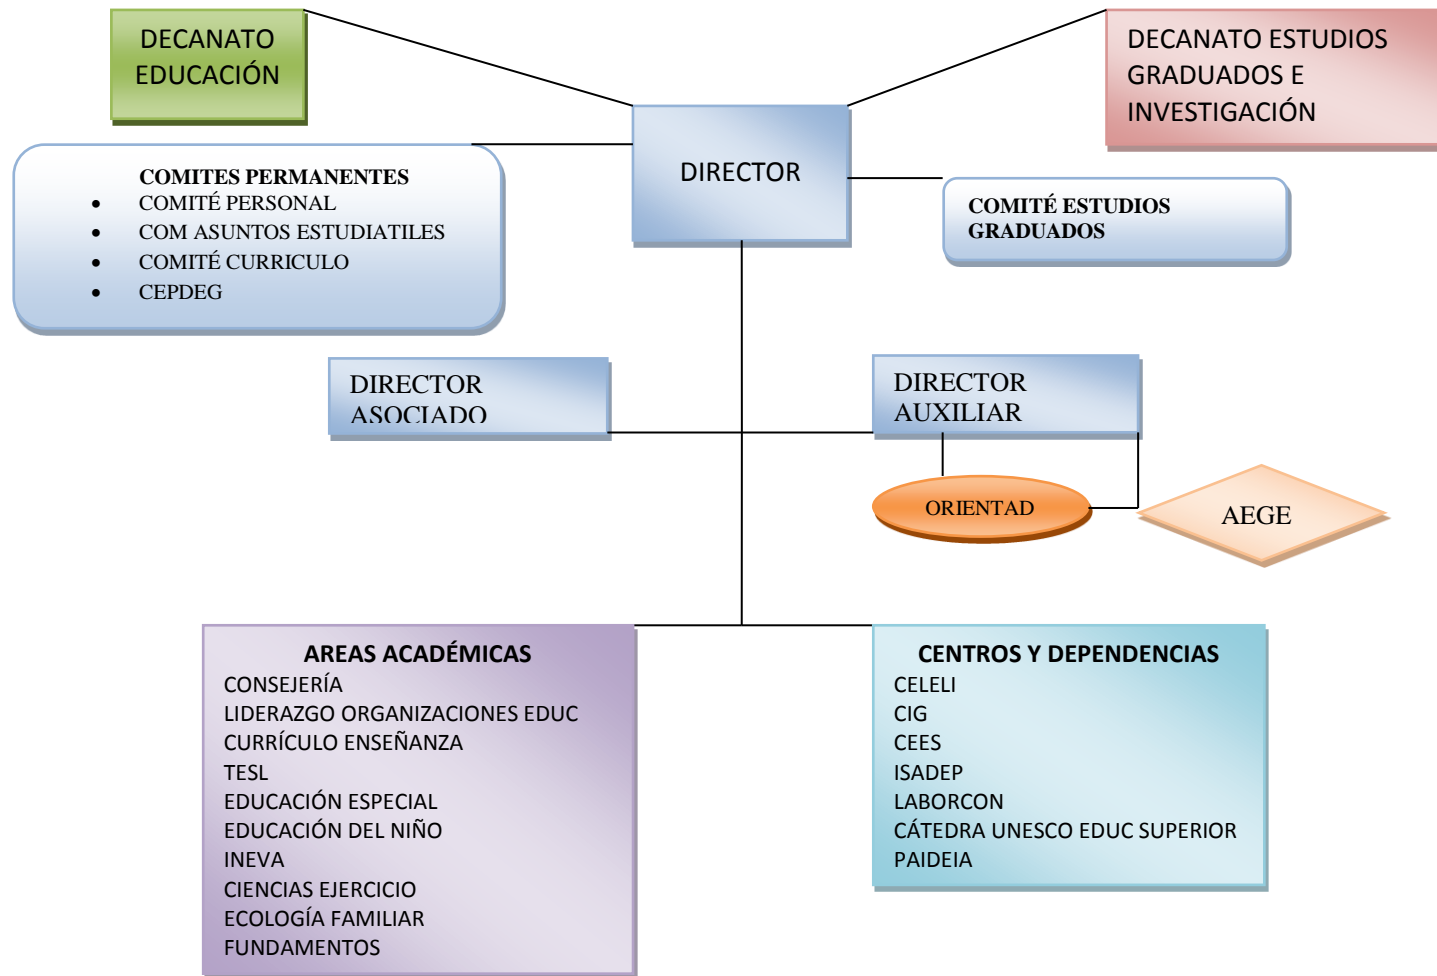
DECANATO EDUCACIÓN

DECANATO ESTUDIOS GRADUADOS E INVESTIGACIÓN

DIRECTOR

COMITES PERMANENTES
- COMITÉ PERSONAL
- COM ASUNTOS ESTUDIATILES
- COMITÉ CURRICULO
- CEPDEG

COMITÉ ESTUDIOS GRADUADOS

DIRECTOR ASOCIADO

DIRECTOR AUXILIAR

ORIENTAD

AEGE

AREAS ACADÉMICAS
CONSEJERÍA
LIDERAZGO ORGANIZACIONES EDUC
CURRÍCULO ENSEÑANZA
TESL
EDUCACIÓN ESPECIAL
EDUCACIÓN DEL NIÑO
INEVA
CIENCIAS EJERCICIO
ECOLOGÍA FAMILIAR
FUNDAMENTOS

CENTROS Y DEPENDENCIAS
CELELI
CIG
CEES
ISADEP
LABORCON
CÁTEDRA UNESCO EDUC SUPERIOR
PAIDEIA